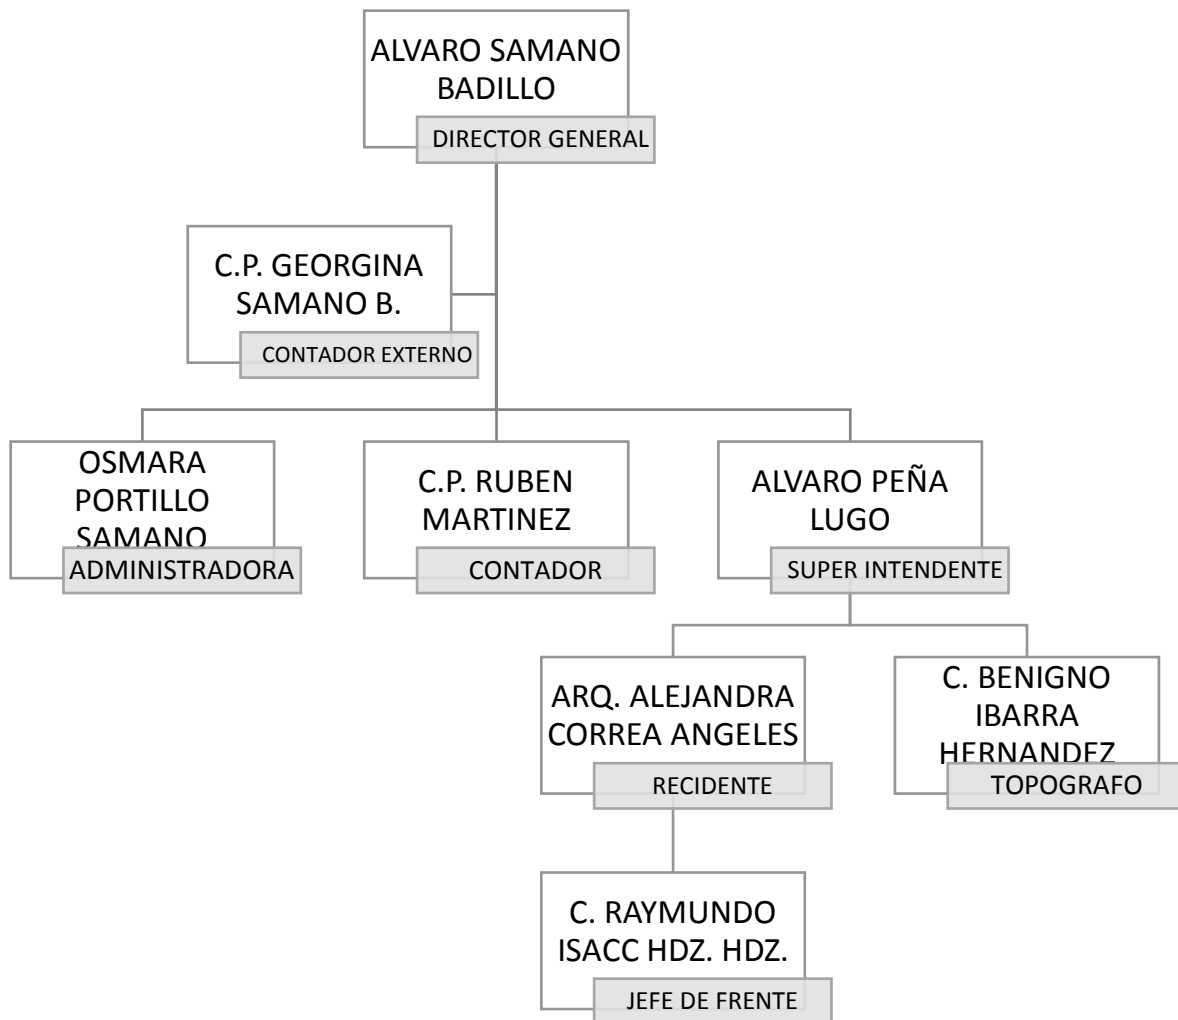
ALVARO SAMANO BADILLO
DIRECTOR GENERAL

C.P. GEORGINA SAMANO B.
CONTADOR EXTERNO

OSMARA PORTILLO SAMANO
ADMINISTRADORA

C.P. RUBEN MARTINEZ
CONTADOR

ALVARO PEÑA LUGO
SUPER INTENDENTE

ARQ. ALEJANDRA CORREA ANGELES
RECIDENTE

C. BENIGNO IBARRA HERNANDEZ
TOPOGRAFO

C. RAYMUNDO ISACC HDZ. HDZ.
JEFE DE FRENTE